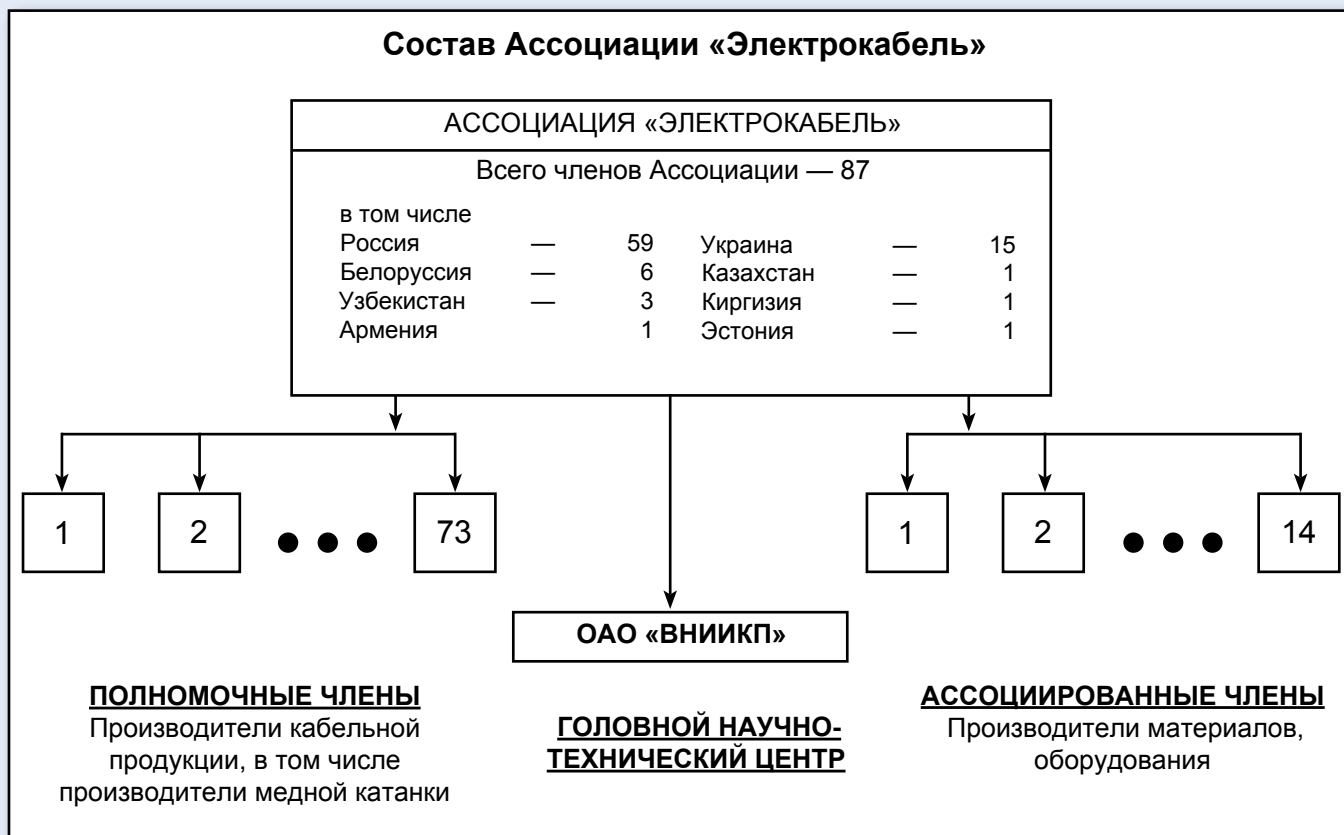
Состав Ассоциации «Электрокабель»

АССОЦИАЦИЯ «ЭЛЕКТРОКАБЕЛЬ»

Всего членов Ассоциации — 87

в том числе
Россия — 59
Белоруссия — 6
Узбекистан — 3
Армения 1

Украина — 15
Казахстан — 1
Киргизия — 1
Эстония — 1

1

2

73

1

2

14

ОАО «ВНИИКП»

ПОЛНОМОЧНЫЕ ЧЛЕНЫ
Производители кабельной продукции, в том числе производители медной катанки

ГОЛОВНОЙ НАУЧНО-ТЕХНИЧЕСКИЙ ЦЕНТР

АССОЦИИРОВАННЫЕ ЧЛЕНЫ
Производители материалов, оборудования